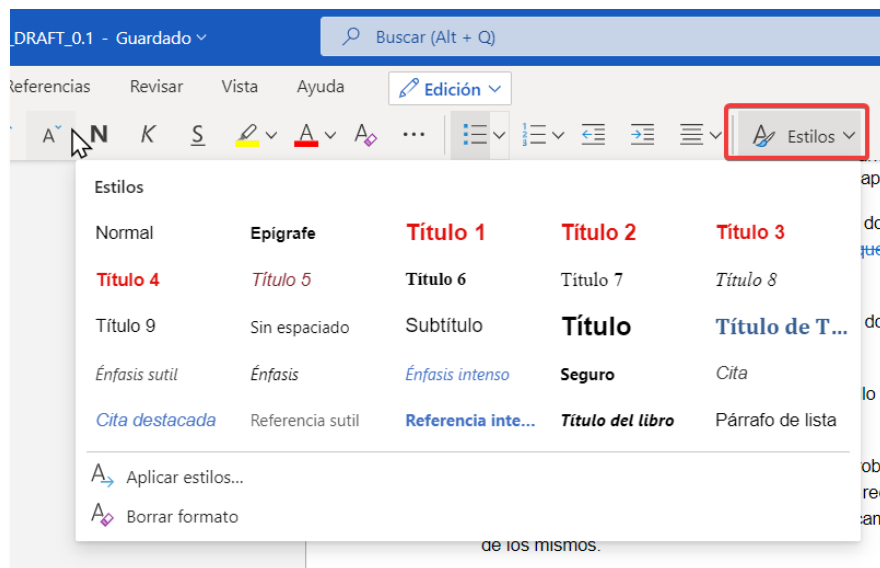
_DRAFT_0.1 - Guardado

Buscar (Alt + Q)

Referencias Revisar Vista Ayuda Edición

N K S A ··· Estilos

Estilos

Normal Epígrafe Título 1 Título 2 Título 3

Título 4 Título 5 Título 6 Título 7 Título 8

Título 9 Sin espaciado Subtítulo Título Título de T...

Énfasis sutil Énfasis Énfasis intenso Seguro Cita

Cita destacada Referencia sutil Referencia inte... Título del libro Párrafo de lista

Aplicar estilos...

Borrar formato

de los mismos.